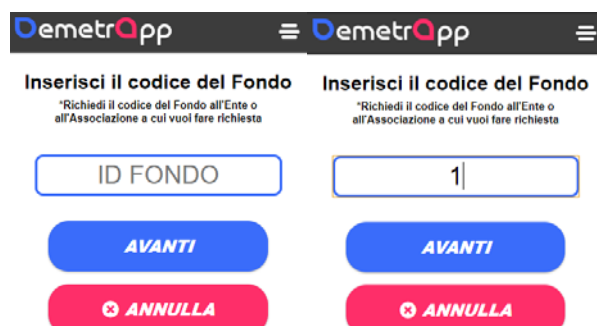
DemetrApp

Inserisci il codice del Fondo
*Richiedi il codice del Fondo all'Ente o all'Associazione a cui vuoi fare richiesta

ID FONDO

AVANTI

ANNULLA

DemetrApp

Inserisci il codice del Fondo
*Richiedi il codice del Fondo all'Ente o all'Associazione a cui vuoi fare richiesta

1

AVANTI

ANNULLA